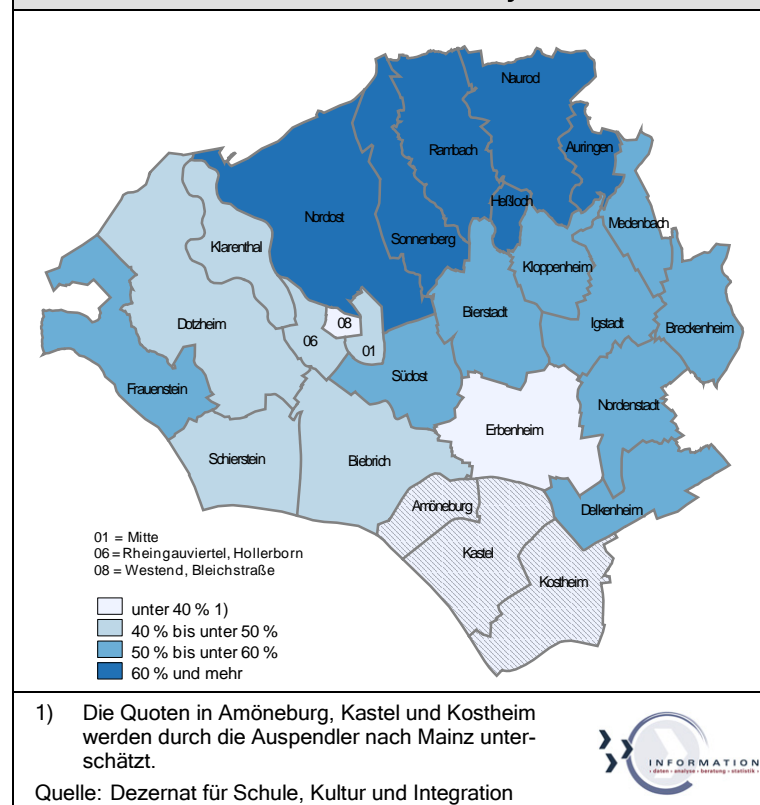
Naurod

Rambach

Auringen

Heßloch

Nordost

Medenbach

Klarenthal

Sonnenberg

Kloppenheim

Dotzheim

08

Bierstadt

Igstadt

Breckenheim

06

01

Frauenstein

Südost

Nordenstadt

Erbenheim

Schierstein

Biebrich

Amöneburg

Delkenheim

Kastel

Kostheim

01 = Mitte
06 = Rheingauviertel, Hollerborn
08 = Westend, Bleichstraße

unter 40 % 1)
40 % bis unter 50 %
50 % bis unter 60 %
60 % und mehr

1) Die Quoten in Amöneburg, Kastel und Kostheim werden durch die Auspendler nach Mainz unterschätzt.

Quelle: Dezernat für Schule, Kultur und Integration

INFORMATION
daten · analyse · beratung · statistik ·